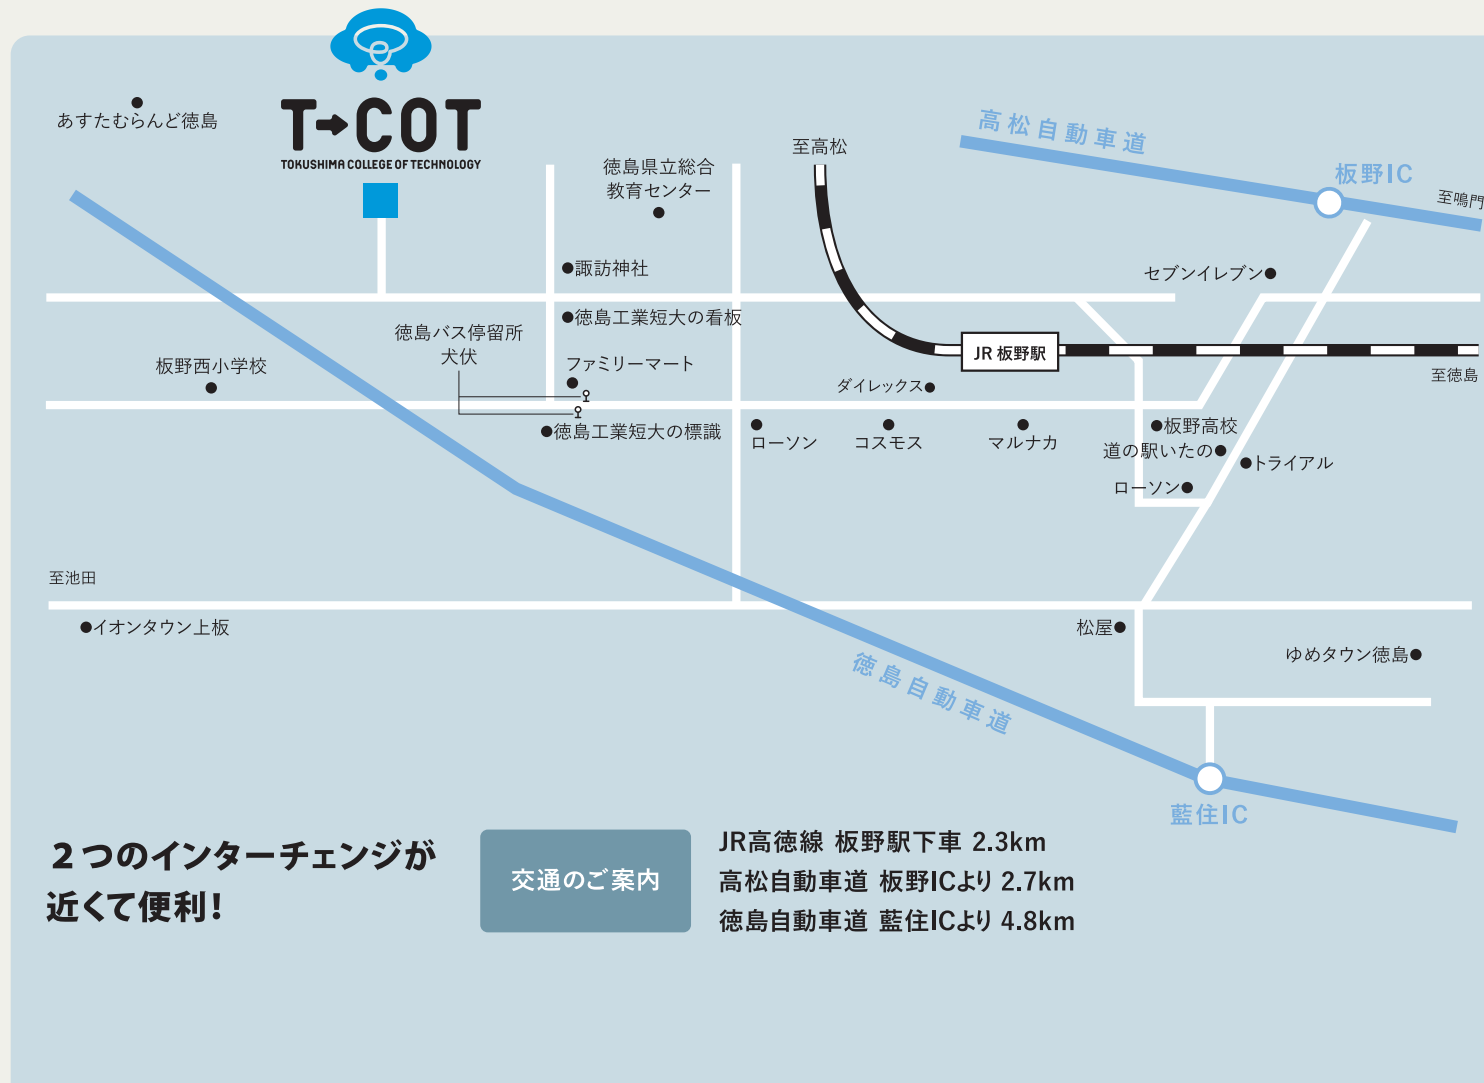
あすたむらんど徳島

T→COT
TOKUSHIMA COLLEGE OF TECHNOLOGY

徳島県立総合教育センター

至高松

高松自動車道

板野IC

至鳴門

諏訪神社

セブンイレブン

徳島工業短大の看板

JR 板野駅

徳島バス停留所
犬伏

板野西小学校

ファミリーマート

ダイレックス

至徳島

徳島工業短大の標識

ローソン

コスモス

マルナカ

板野高校

道の駅いたの

トライアル

ローソン

至池田

イオンタウン上板

松屋

ゆめタウン徳島

徳島自動車道

藍住IC

２つのインターチェンジが近くて便利！

交通のご案内

JR高徳線 板野駅下車 2.3km
高松自動車道 板野ICより 2.7km
徳島自動車道 藍住ICより 4.8km